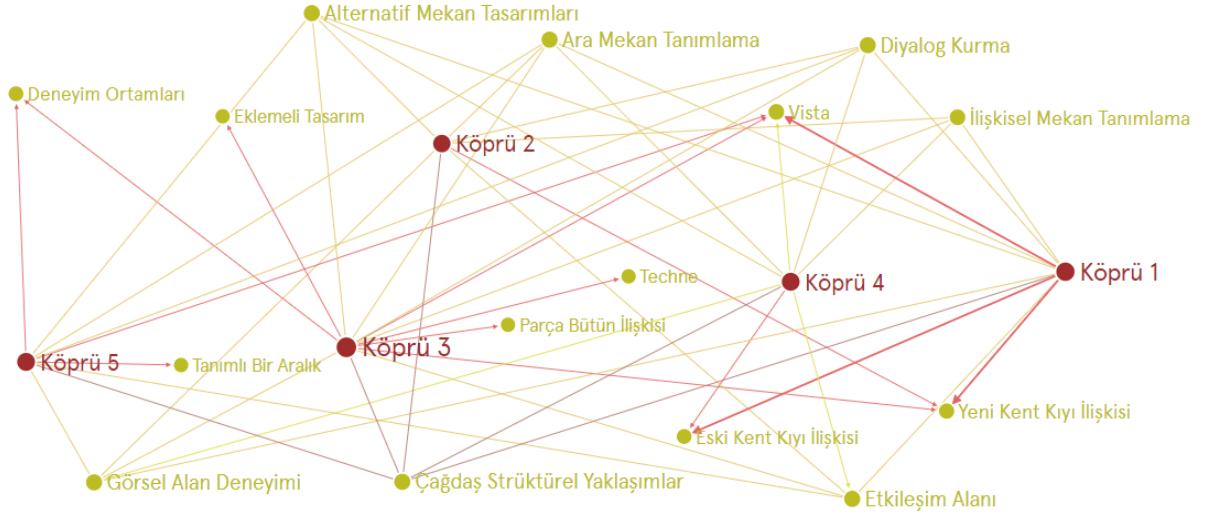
Alternatif Mekan Tasarımları
Ara Mekan Tanımlama
Diyalog Kurma
Deneyim Ortamları
Eklemeli Tasarım
Vista
İlişkisel Mekan Tanımlama
Köprü 2
Techne
Köprü 4
Köprü 1
Parça Bütün İlişkisi
Köprü 5
Tanımlı Bir Aralık
Köprü 3
Yeni Kent Kıyı İlişkisi
Eski Kent Kıyı İlişkisi
Görsel Alan Deneyimi
Çağdaş Strüktürel Yaklaşımlar
Etkileşim Alanı